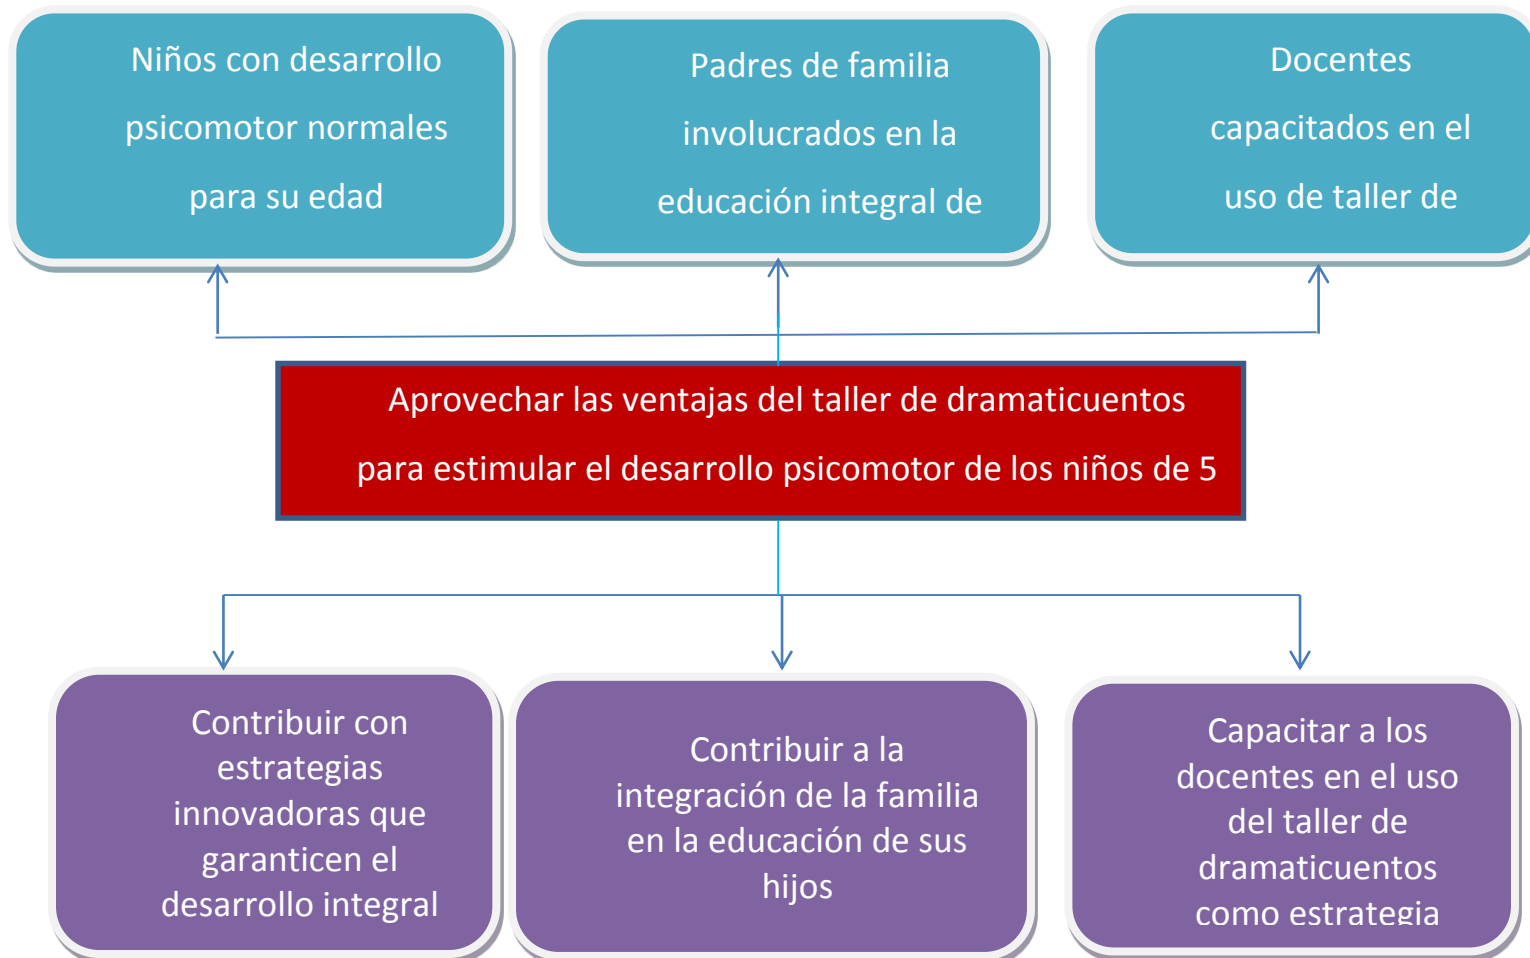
Niños con desarrollo psicomotor normales para su edad

Padres de familia involucrados en la educación integral de

Docentes capacitados en el uso de taller de

Aprovechar las ventajas del taller de dramaticuentos para estimular el desarrollo psicomotor de los niños de 5

Contribuir con estrategias innovadoras que garanticen el desarrollo integral

Contribuir a la integración de la familia en la educación de sus hijos

Capacitar a los docentes en el uso del taller de dramaticuentos como estrategia